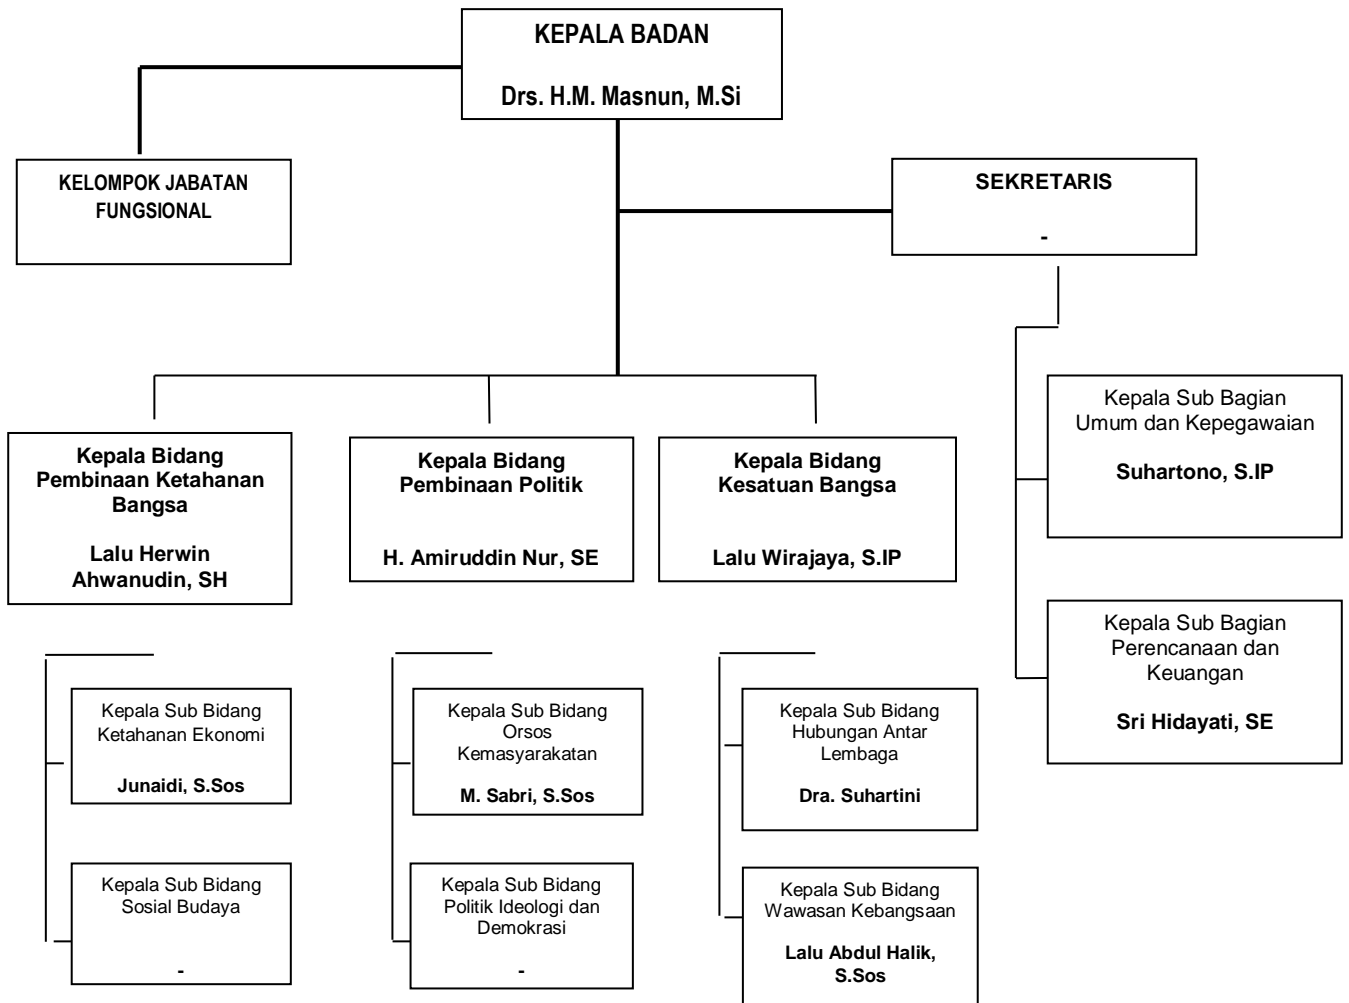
KEPALA BADAN

Drs. H.M. Masnun, M.Si

KELOMPOK JABATAN FUNGSIONAL

SEKRETARIS

-

Kepala Sub Bagian Umum dan Kepegawaian

Suhartono, S.IP

Kepala Sub Bagian Perencanaan dan Keuangan

Sri Hidayati, SE

Kepala Bidang Pembinaan Ketahanan Bangsa

Lalu Herwin Ahwanudin, SH

Kepala Bidang Pembinaan Politik

H. Amiruddin Nur, SE

Kepala Bidang Kesatuan Bangsa

Lalu Wirajaya, S.IP

Kepala Sub Bidang Ketahanan Ekonomi

Junaidi, S.Sos

Kepala Sub Bidang Sosial Budaya

-

Kepala Sub Bidang Orsos Kemasyarakatan

M. Sabri, S.Sos

Kepala Sub Bidang Politik Ideologi dan Demokrasi

-

Kepala Sub Bidang Hubungan Antar Lembaga

Dra. Suhartini

Kepala Sub Bidang Wawasan Kebangsaan

Lalu Abdul Halik, S.Sos